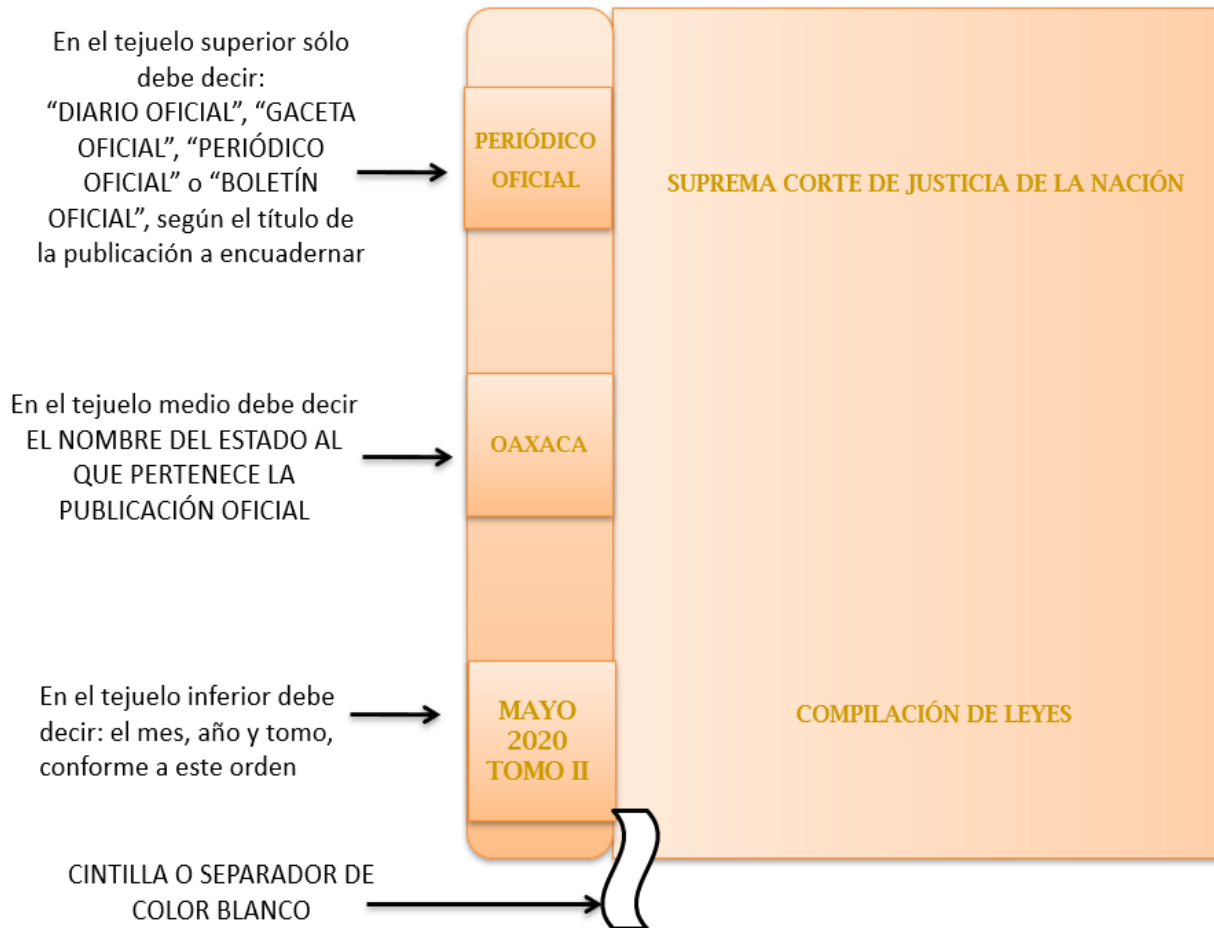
En el tejuelo superior sólo debe decir: “DIARIO OFICIAL”, “GACETA OFICIAL”, “PERIÓDICO OFICIAL” o “BOLETÍN OFICIAL”, según el título de la publicación a encuadernar

PERIÓDICO OFICIAL

SUPREMA CORTE DE JUSTICIA DE LA NACIÓN

En el tejuelo medio debe decir EL NOMBRE DEL ESTADO AL QUE PERTENECE LA PUBLICACIÓN OFICIAL

OAXACA

En el tejuelo inferior debe decir: el mes, año y tomo, conforme a este orden

MAYO 2020 TOMO II

COMPILACIÓN DE LEYES

CINTILLA O SEPARADOR DE COLOR BLANCO